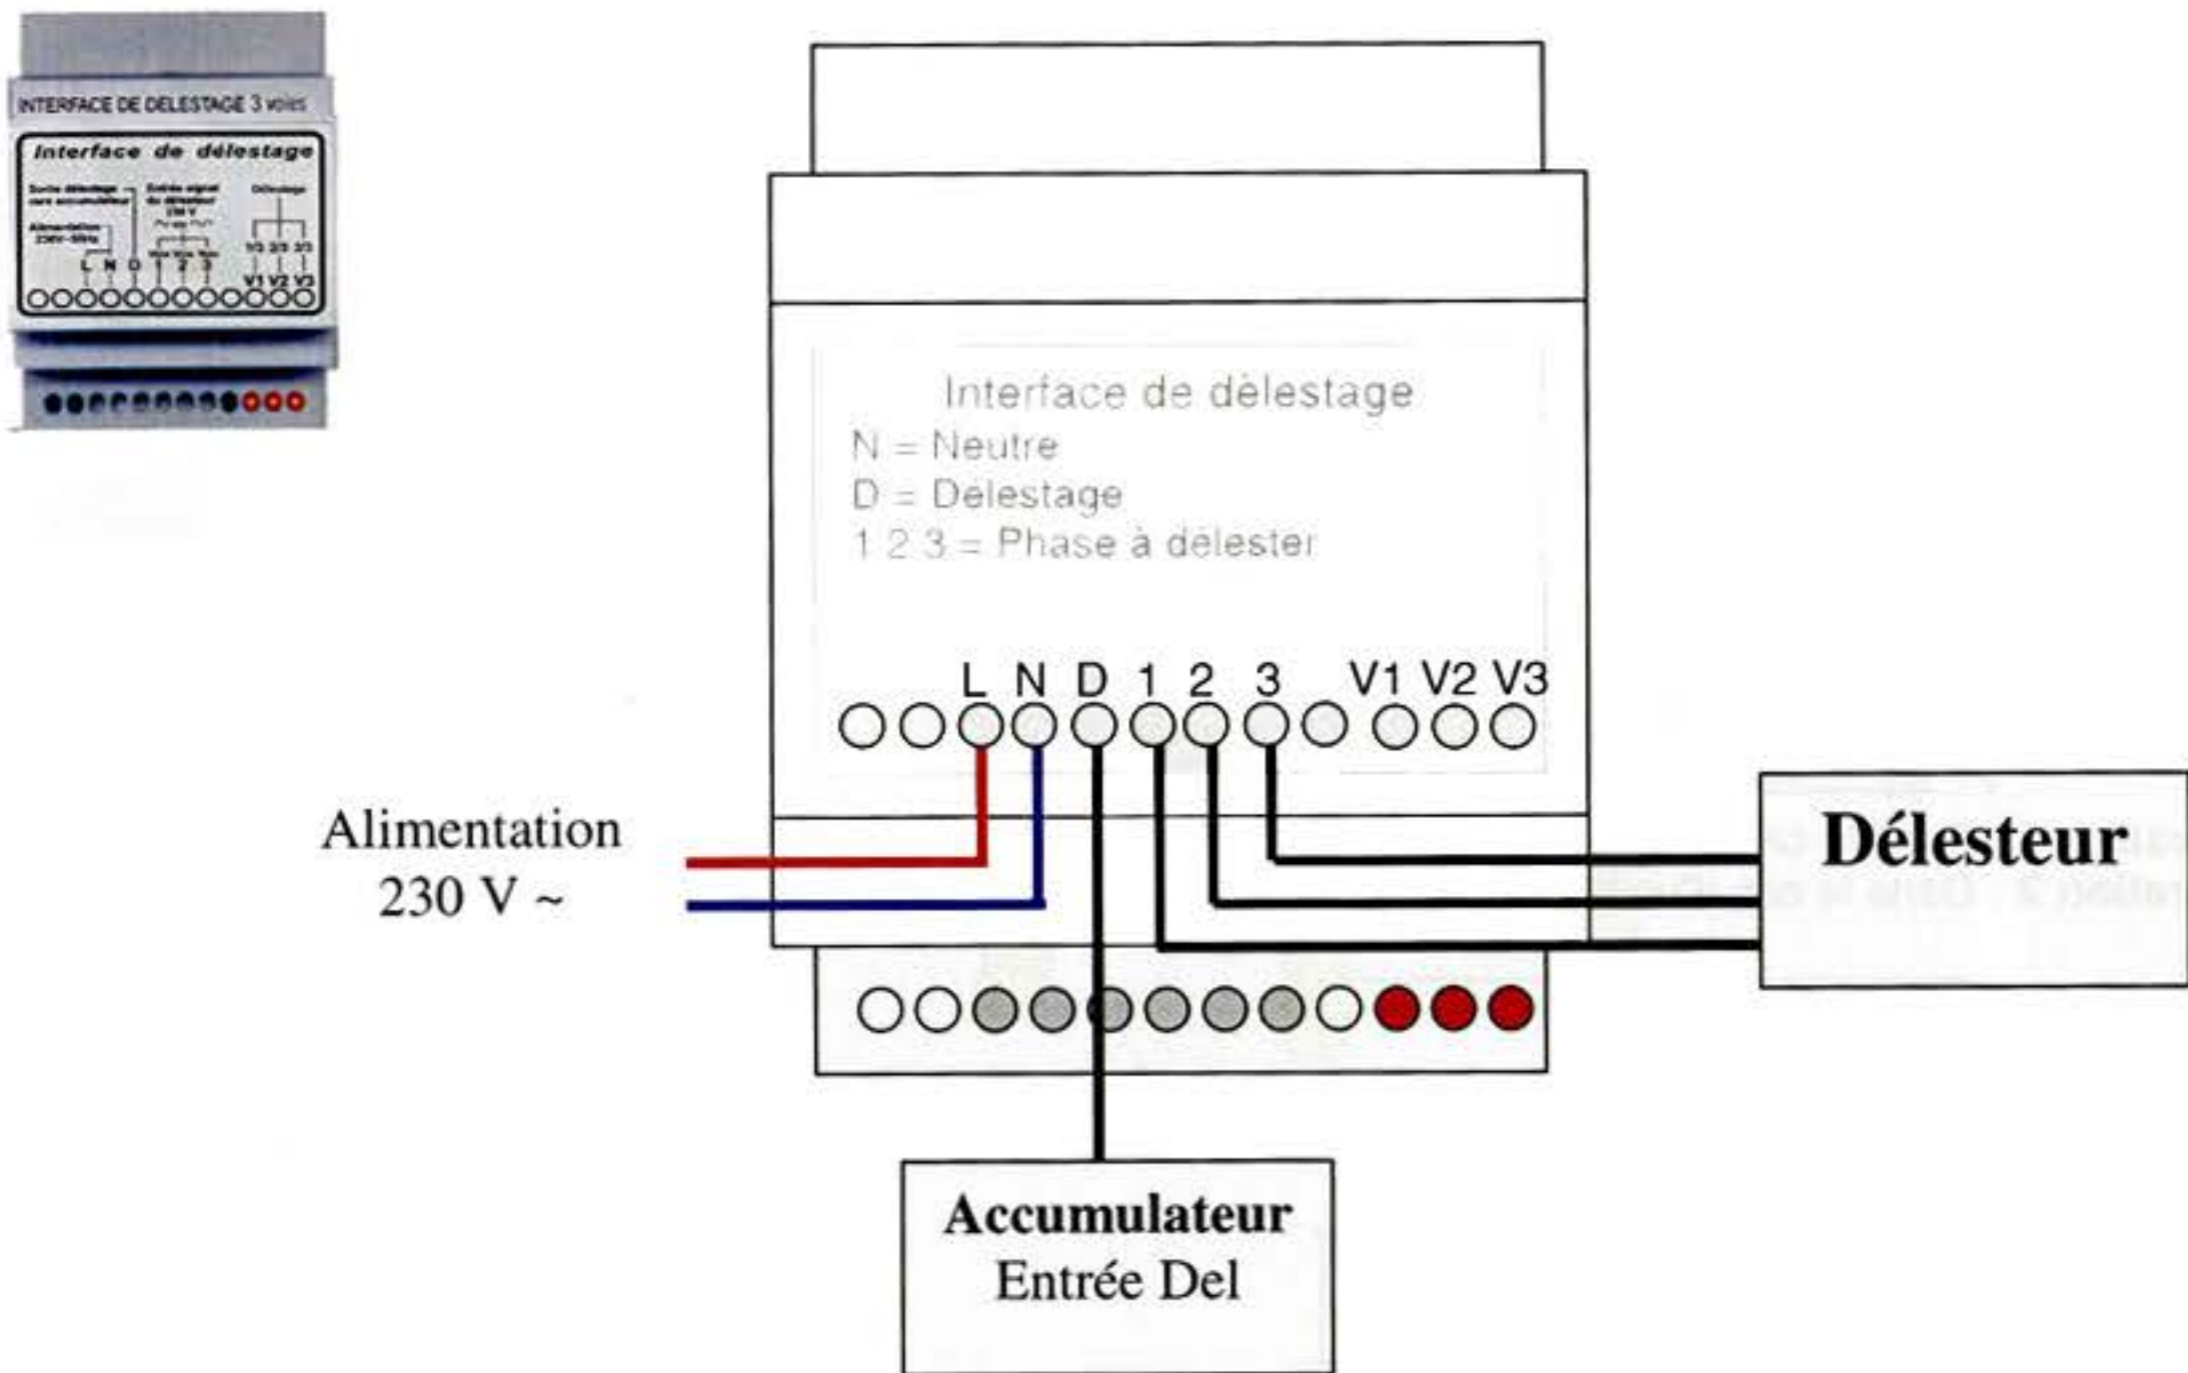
INTERFACE DE DELESTAGE 3 voies

Interface de délestage

Sortie délestage vers accumulateur

Entrée signal du délesteur 230 V

Délestage

Alimentation 230V~50Hz

L N D 1 2 3

1/3 2/3 3/3

V1 V2 V3

Interface de délestage
N = Neutre
D = Délestage
1 2 3 = Phase à délester

L N D 1 2 3 V1 V2 V3

Alimentation
230 V ~

Délesteur

Accumulateur
Entrée Del